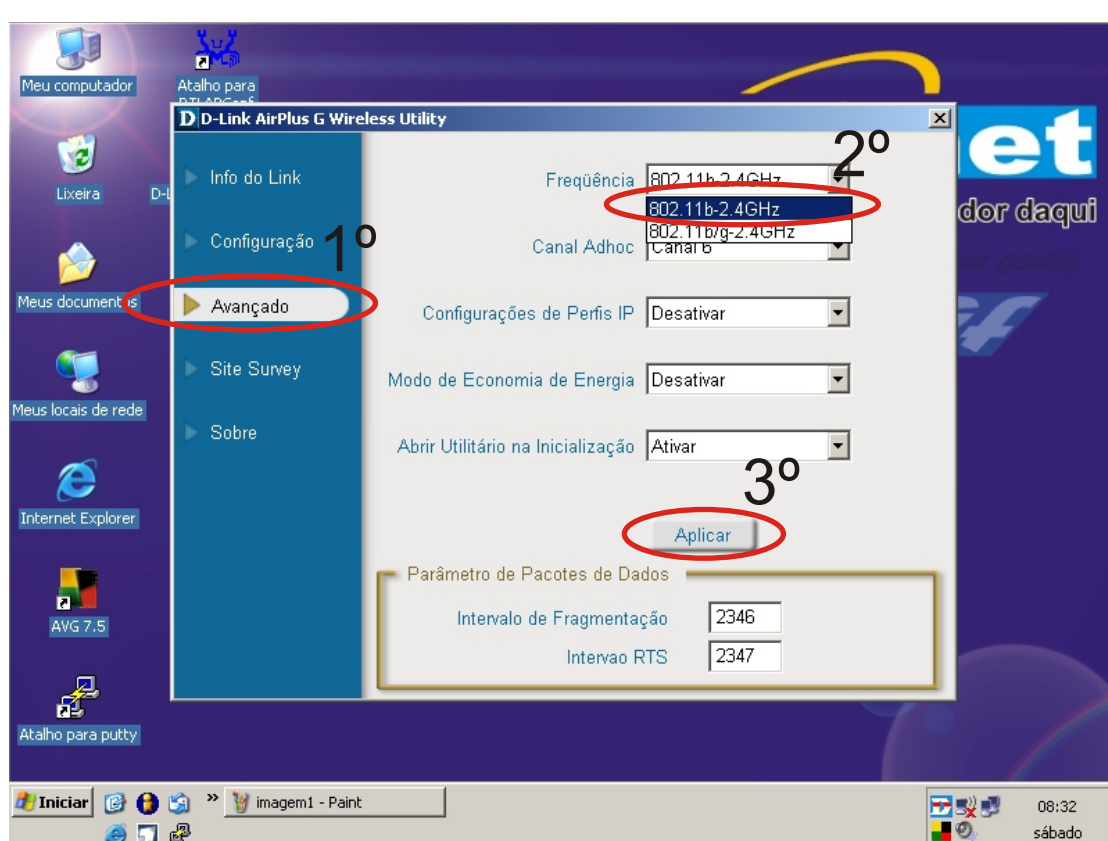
Meu computador

Atalho para RTLAPConf

Lixeira

D-L

Meus documentos

Meus locais de rede

Internet Explorer

AVG 7.5

Atalho para putty

et

dor daqui

D-Link AirPlus G Wireless Utility

Info do Link

Configuração

Avançado

Site Survey

Sobre

1º

2º

3º

Freqüência 802.11b-2.4GHz

802.11b-2.4GHz

802.11b/g-2.4GHz

Canal Adhoc Canal 6

Configurações de Perfis IP Desativar

Modo de Economia de Energia Desativar

Abrir Utilitário na Inicialização Ativar

Aplicar

Parâmetro de Pacotes de Dados

Intervalo de Fragmentação 2346

Intervao RTS 2347

Iniciar

imagem1 - Paint

08:32
sábado